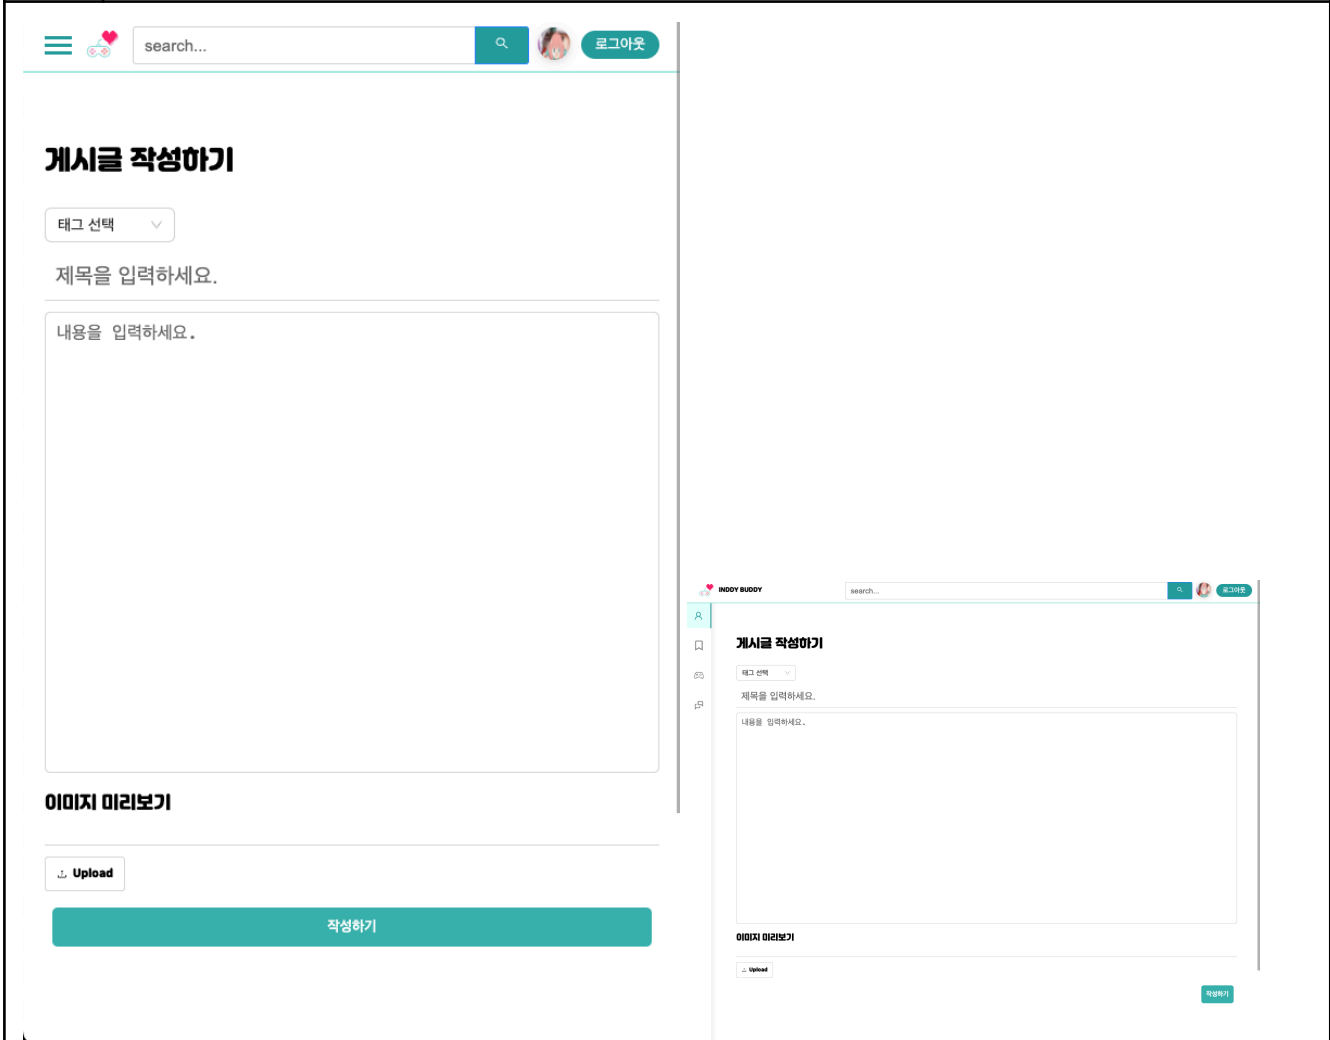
search...

로그아웃

게시글 작성하기

태그 선택

제목을 입력하세요.

내용을 입력하세요.

이미지 미리보기

Upload

작성하기

INDDY BUDDY

search...

로그아웃

게시글 작성하기

태그 선택

제목을 입력하세요.

내용을 입력하세요.

이미지 미리보기

Upload

작성하기